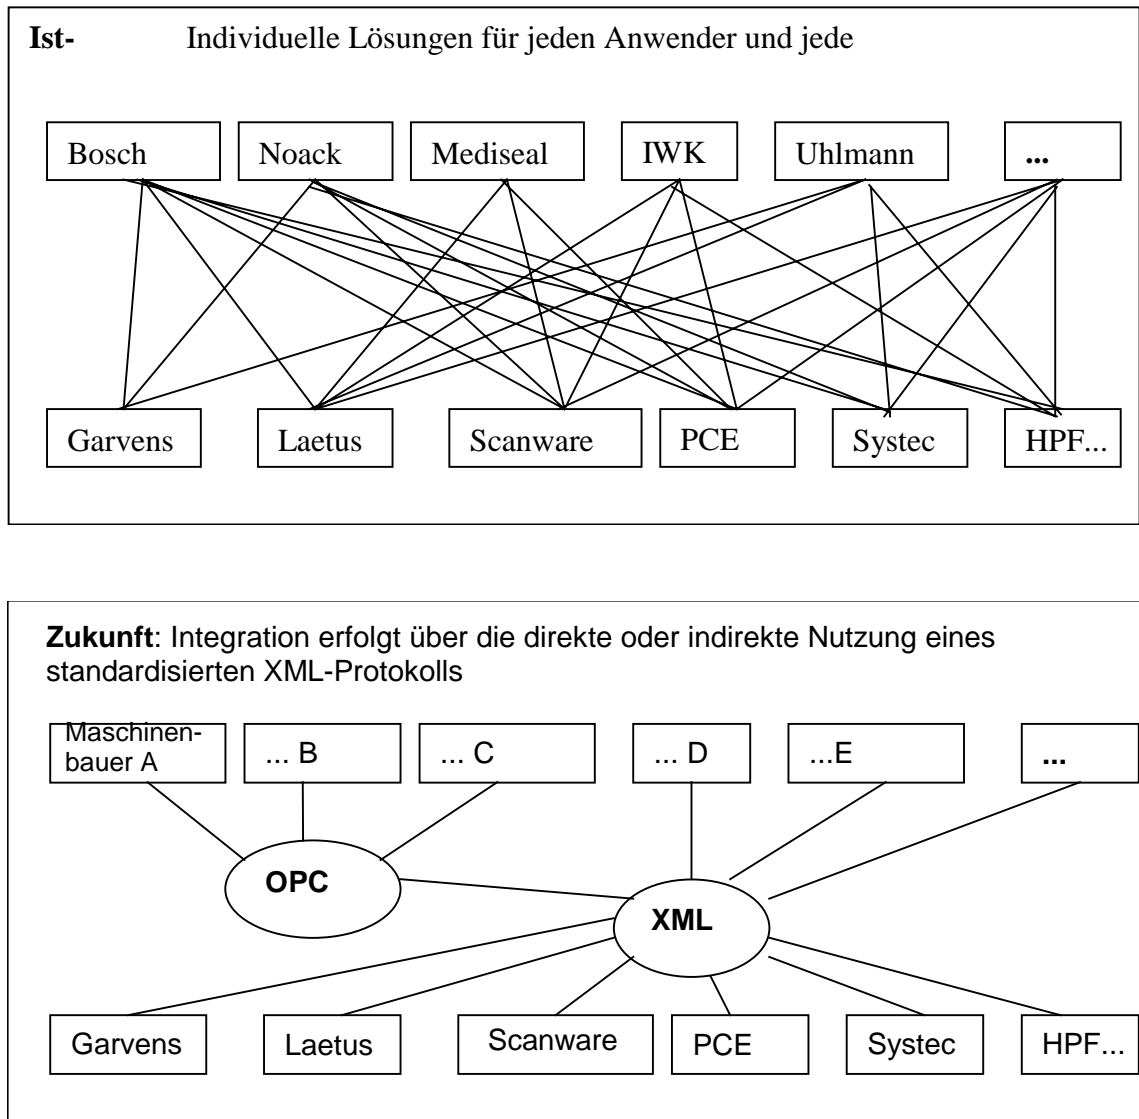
**Ist-** Individuelle Lösungen für jeden Anwender und jede

Bosch

Noack

Mediseal

IWK

Uhlmann

**...**

Garvens

Laetus

Scanware

PCE

Systec

HPF...

**Zukunft**: Integration erfolgt über die direkte oder indirekte Nutzung eines standardisierten XML-Protokolls

Maschinenbauer A

... B

... C

... D

...E

**...**

**OPC**

**XML**

Garvens

Laetus

Scanware

PCE

Systec

HPF...